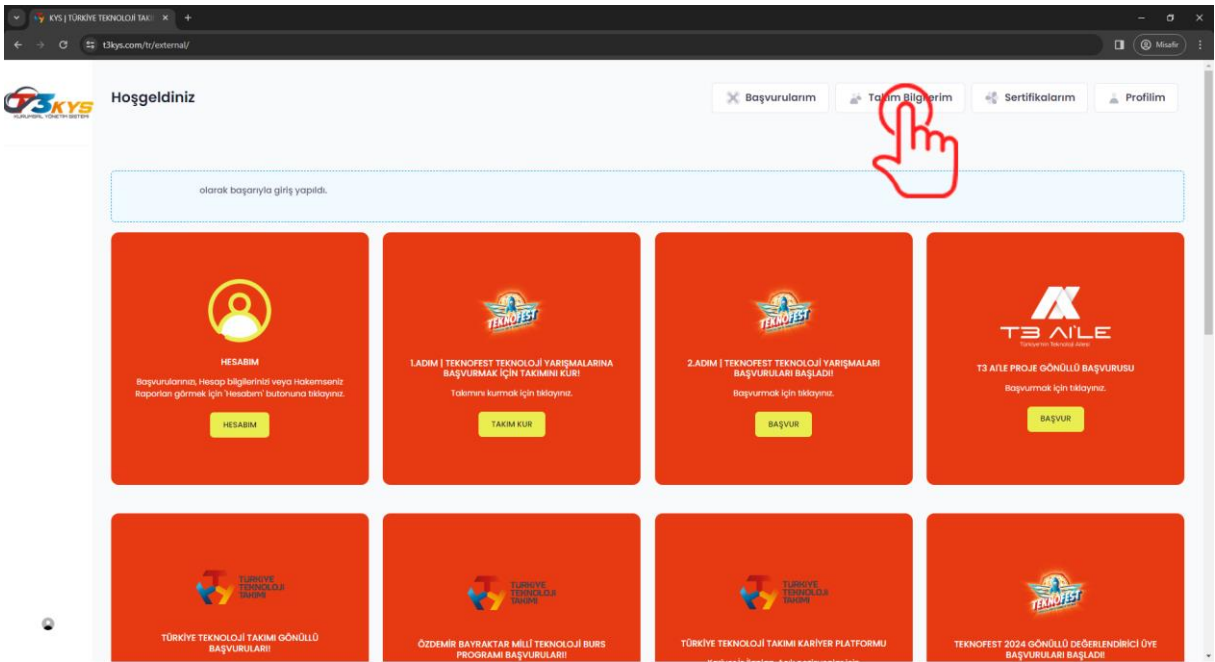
KYS | TÜRKİYE TEKNOLOJİ TAKI ×
t3kys.com/tr/external/
Misafir

T3KYS
KURUMSAL YÖNETİM SİSTEMİ

Hoşgeldiniz

Başvurularım
Takım Bilgilerim
Sertifikalarım
Profilim

olarak başarıyla giriş yapıldı.

HESABIM
Başvurularınızı, Hesap bilgilerinizi veya Hakemseniz Raporları görmek için 'Hesabım' butonuna tıklayınız.
HESABIM

TEKNOFEST
1.ADIM | TEKNOFEST TEKNOLOJİ YARIŞMALARINA BAŞVURMAK İÇİN TAKIMINI KUR!
Takımını kurmak için tıklayınız.
TAKIM KUR

TEKNOFEST
2.ADIM | TEKNOFEST TEKNOLOJİ YARIŞMALARI BAŞVURULARI BAŞLADI!
Başvurmak için tıklayınız.
BAŞVUR

T3 AİLE
Türkiye'nin Teknoloji Ailesi
T3 AİLE PROJE GÖNÜLLÜ BAŞVURUSU
Başvurmak için tıklayınız.
BAŞVUR

TÜRKİYE TEKNOLOJİ TAKIMI
TÜRKİYE TEKNOLOJİ TAKIMI GÖNÜLLÜ BAŞVURULARI!

TÜRKİYE TEKNOLOJİ TAKIMI
ÖZDEMİR BAYRAKTAR MİLLİ TEKNOLOJİ BURS PROGRAMI BAŞVURULARI!

TÜRKİYE TEKNOLOJİ TAKIMI
TÜRKİYE TEKNOLOJİ TAKIMI KARİYER PLATFORMU
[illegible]

TEKNOFEST
TEKNOFEST 2024 GÖNÜLLÜ DEĞERLENDİRİCİ ÜYE BAŞVURULARI BAŞLADI!